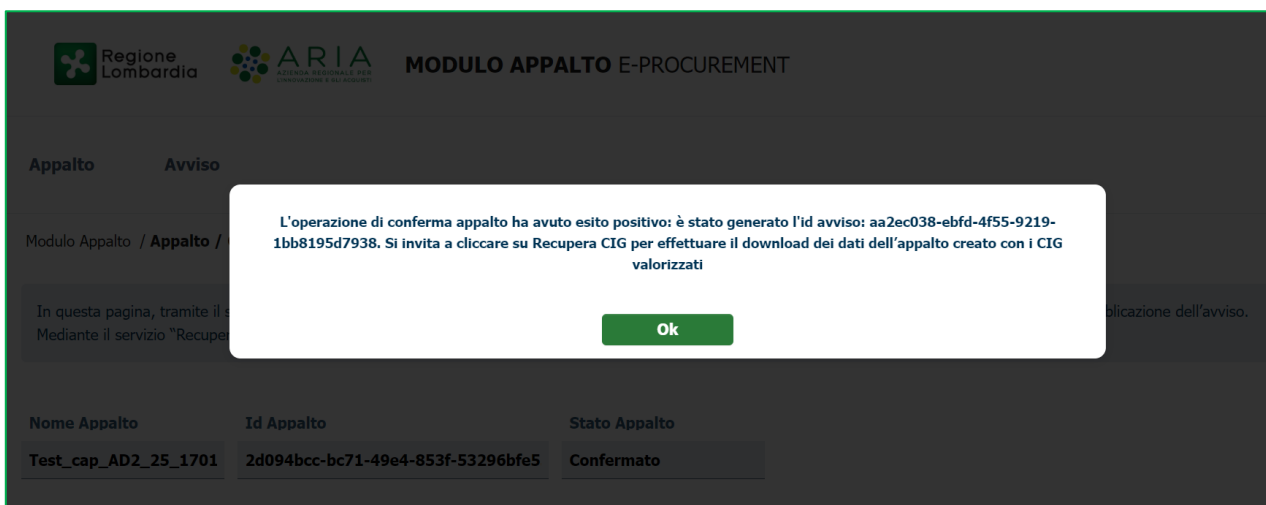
Regione Lombardia

ARIA AZIENDA REGIONALE PER L'INNOVAZIONE E GLI ACQUISTI

MODULO APPALTO E-PROCUREMENT

Appalto Avviso

Modulo Appalto / Appalto / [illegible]

In questa pagina, tramite il s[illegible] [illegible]blicazione dell'avviso.
Mediante il servizio "Recuper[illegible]

L'operazione di conferma appalto ha avuto esito positivo: è stato generato l'id avviso: aa2ec038-ebfd-4f55-9219-1bb8195d7938. Si invita a cliccare su Recupera CIG per effettuare il download dei dati dell'appalto creato con i CIG valorizzati

Ok

| Nome Appalto | Id Appalto | Stato Appalto |
|---|---|---|
| Test_cap_AD2_25_1701 | 2d094bcc-bc71-49e4-853f-53296bfe5 | Confermato |